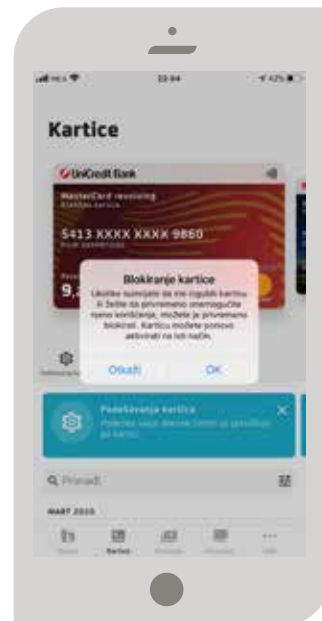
HEJ 15:04 42%

Kartice

UniCredit Bank

MasterCard revolving

5413 XXXX XXXX 9860

9,

Blokiranje kartice

Ukoliko sumnjate da ste izgubili karticu ili želite da privremeno onemogućite njeno korišćenje, možete je privremeno blokirati. Karticu možete ponovo aktivirati na isti način.

Otkaži OK

Podešavanja kartica

Pronađi

MART 2020